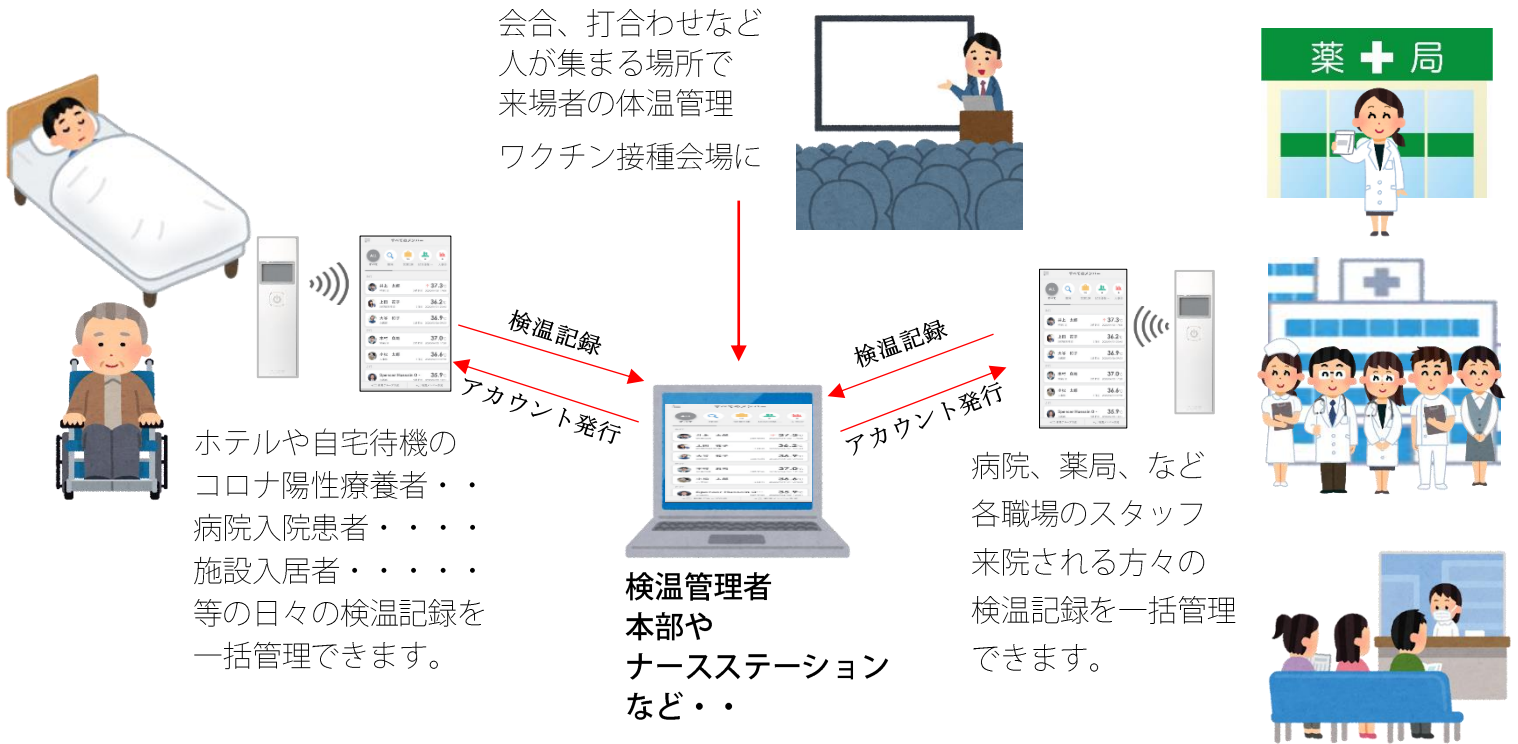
会合、打合わせなど
人が集まる場所で
来場者の体温管理

ワクチン接種会場に

薬 局

検温記録

アカウント発行

検温記録

アカウント発行

ホテルや自宅待機の
コロナ陽性療養者・・
病院入院患者・・・・
施設入居者・・・・・
等の日々の検温記録を
一括管理できます。

検温管理者
本部や
ナースステーション
など・・

病院、薬局、など
各職場のスタッフ
来院される方々の
検温記録を一括管理
できます。